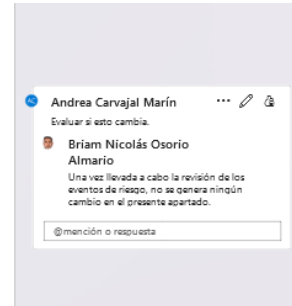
Andrea Carvajal Marín ···

Evaluar si esto cambia.

Briam Nicolás Osorio Almario

Una vez llevada a cabo la revisión de los eventos de riesgo, no se genera ningún cambio en el presente apartado.

@mención o respuesta